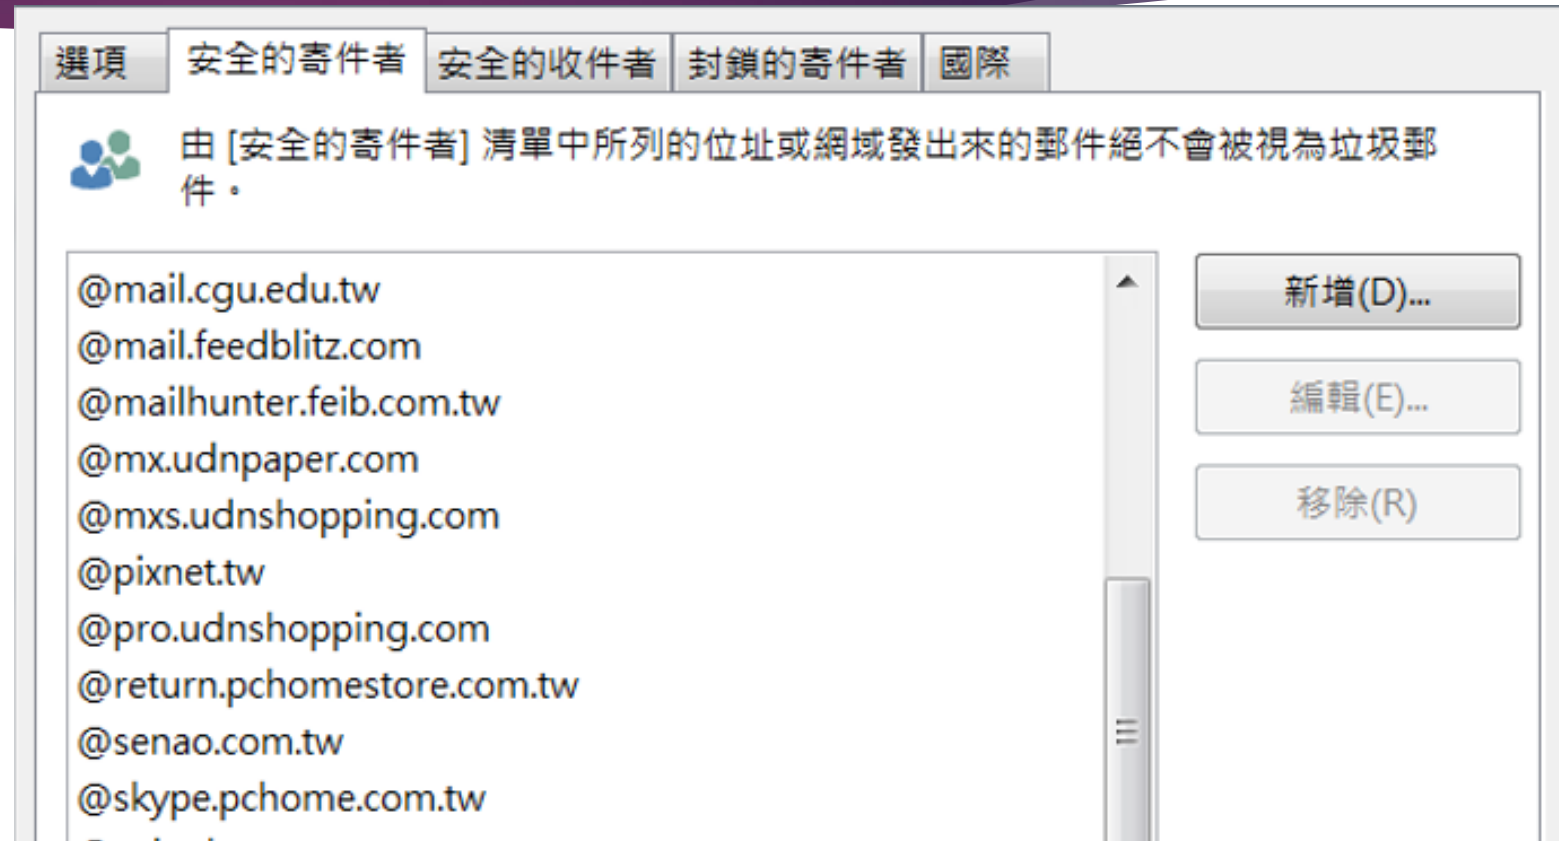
選項 安全的寄件者 安全的收件者 封鎖的寄件者 國際

由 [安全的寄件者] 清單中所列的位址或網域發出來的郵件絕不會被視為垃圾郵件。

@mail.cgu.edu.tw
@mail.feedblitz.com
@mailhunter.feib.com.tw
@mx.udnpaper.com
@mxs.udnshopping.com
@pixnet.tw
@pro.udnshopping.com
@return.pchomestore.com.tw
@senao.com.tw
@skype.pchome.com.tw
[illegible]

新增(D)...
編輯(E)...
移除(R)